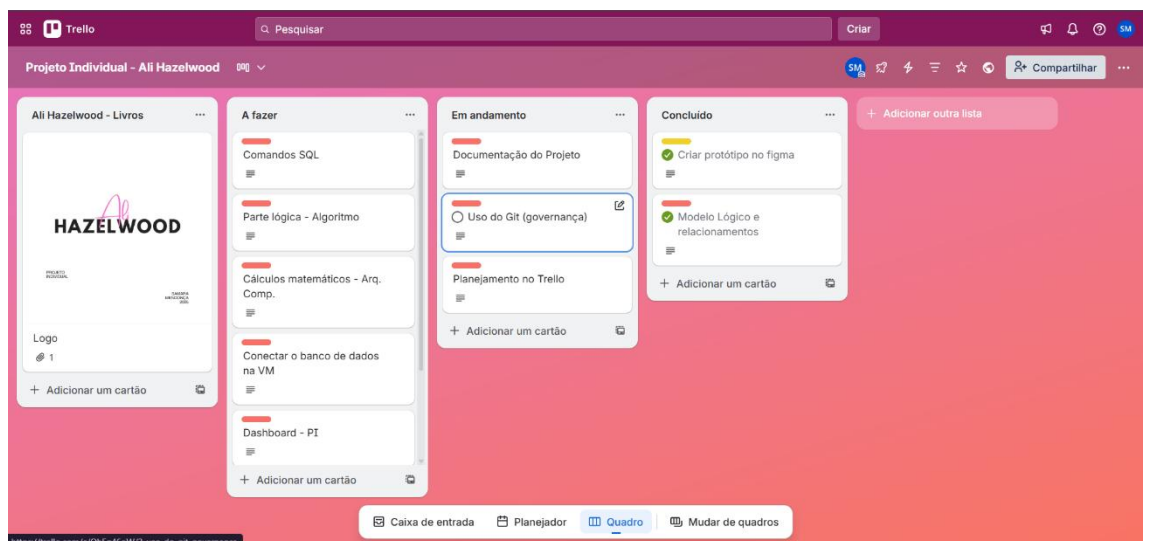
Trello
Pesquisar
Criar
SM

Projeto Individual - Ali Hazelwood
SM
Compartilhar

Ali Hazelwood - Livros
Ali
HAZELWOOD
PROJETO INDIVIDUAL
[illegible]
Logo
1
+ Adicionar um cartão

A fazer
Comandos SQL
Parte lógica - Algoritmo
Cálculos matemáticos - Arq. Comp.
Conectar o banco de dados na VM
Dashboard - PI
+ Adicionar um cartão

Em andamento
Documentação do Projeto
Uso do Git (governança)
Planejamento no Trello
+ Adicionar um cartão

Concluído
Criar protótipo no figma
Modelo Lógico e relacionamentos
+ Adicionar um cartão

+ Adicionar outra lista

Caixa de entrada
Planejador
Quadro
Mudar de quadros

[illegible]